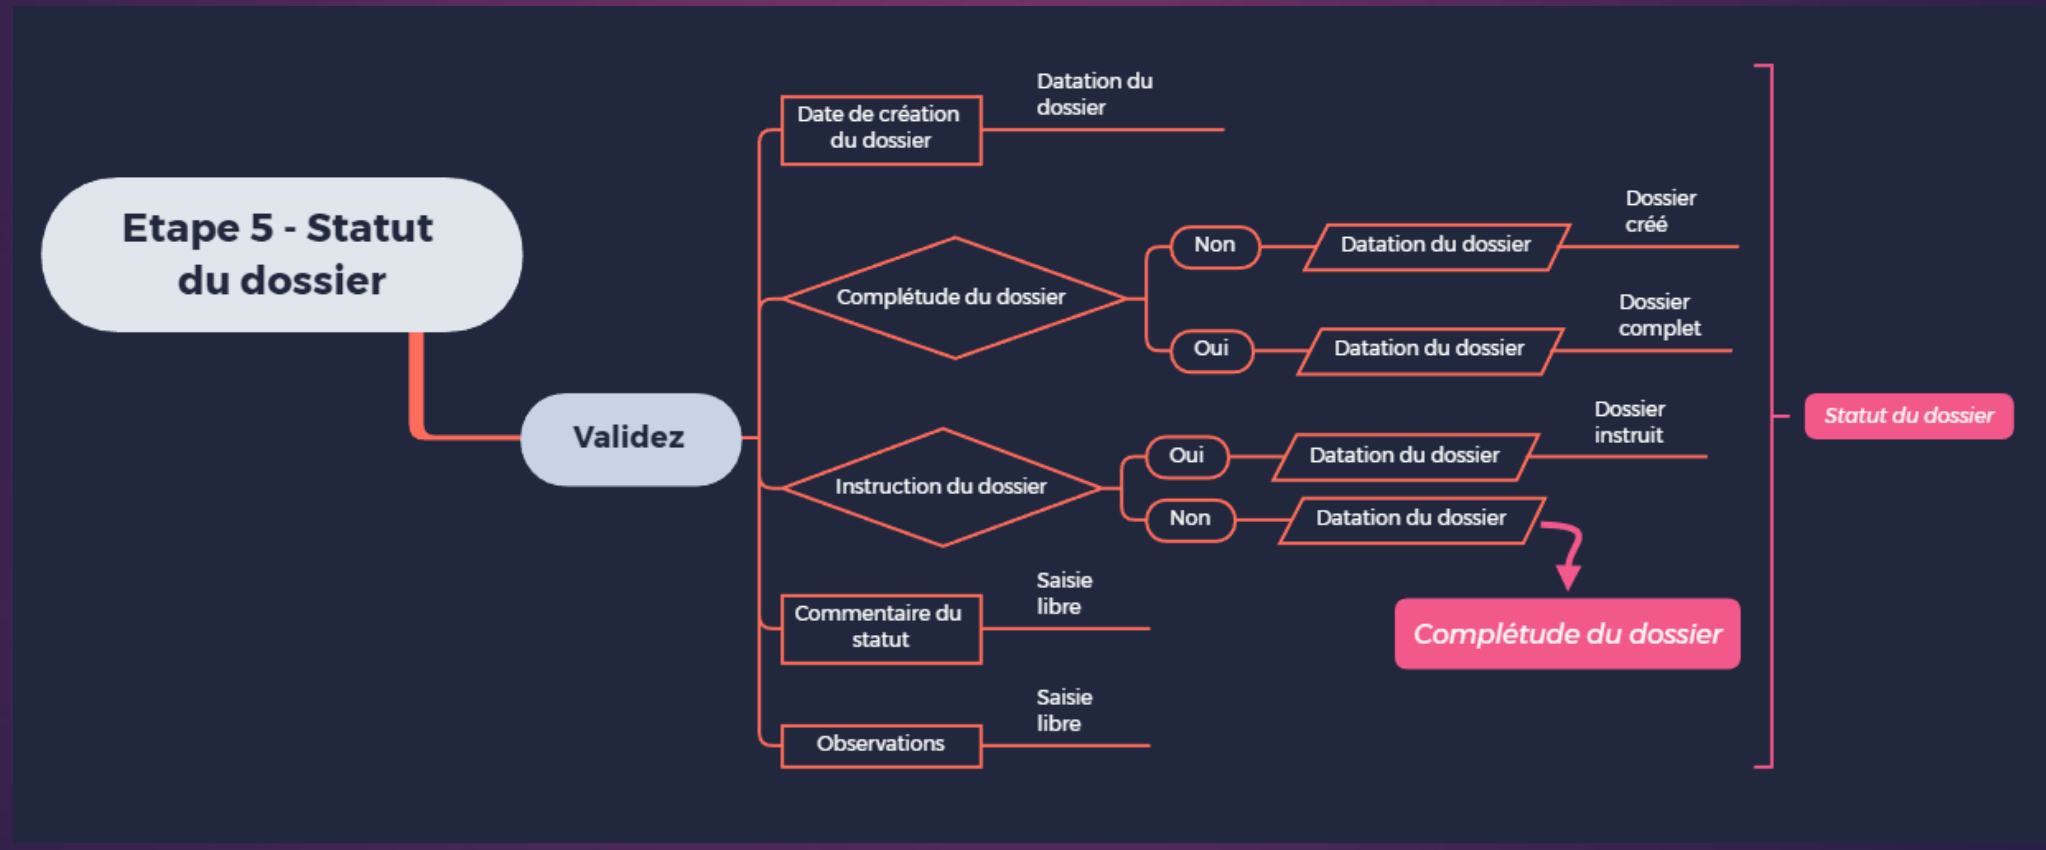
Etape 5 - Statut du dossier

Validez

Date de création du dossier

Datation du dossier

Complétude du dossier

Non

Datation du dossier

Dossier créé

Oui

Datation du dossier

Dossier complet

Instruction du dossier

Oui

Datation du dossier

Dossier instruit

Non

Datation du dossier

Complétude du dossier

Commentaire du statut

Saisie libre

Observations

Saisie libre

Statut du dossier